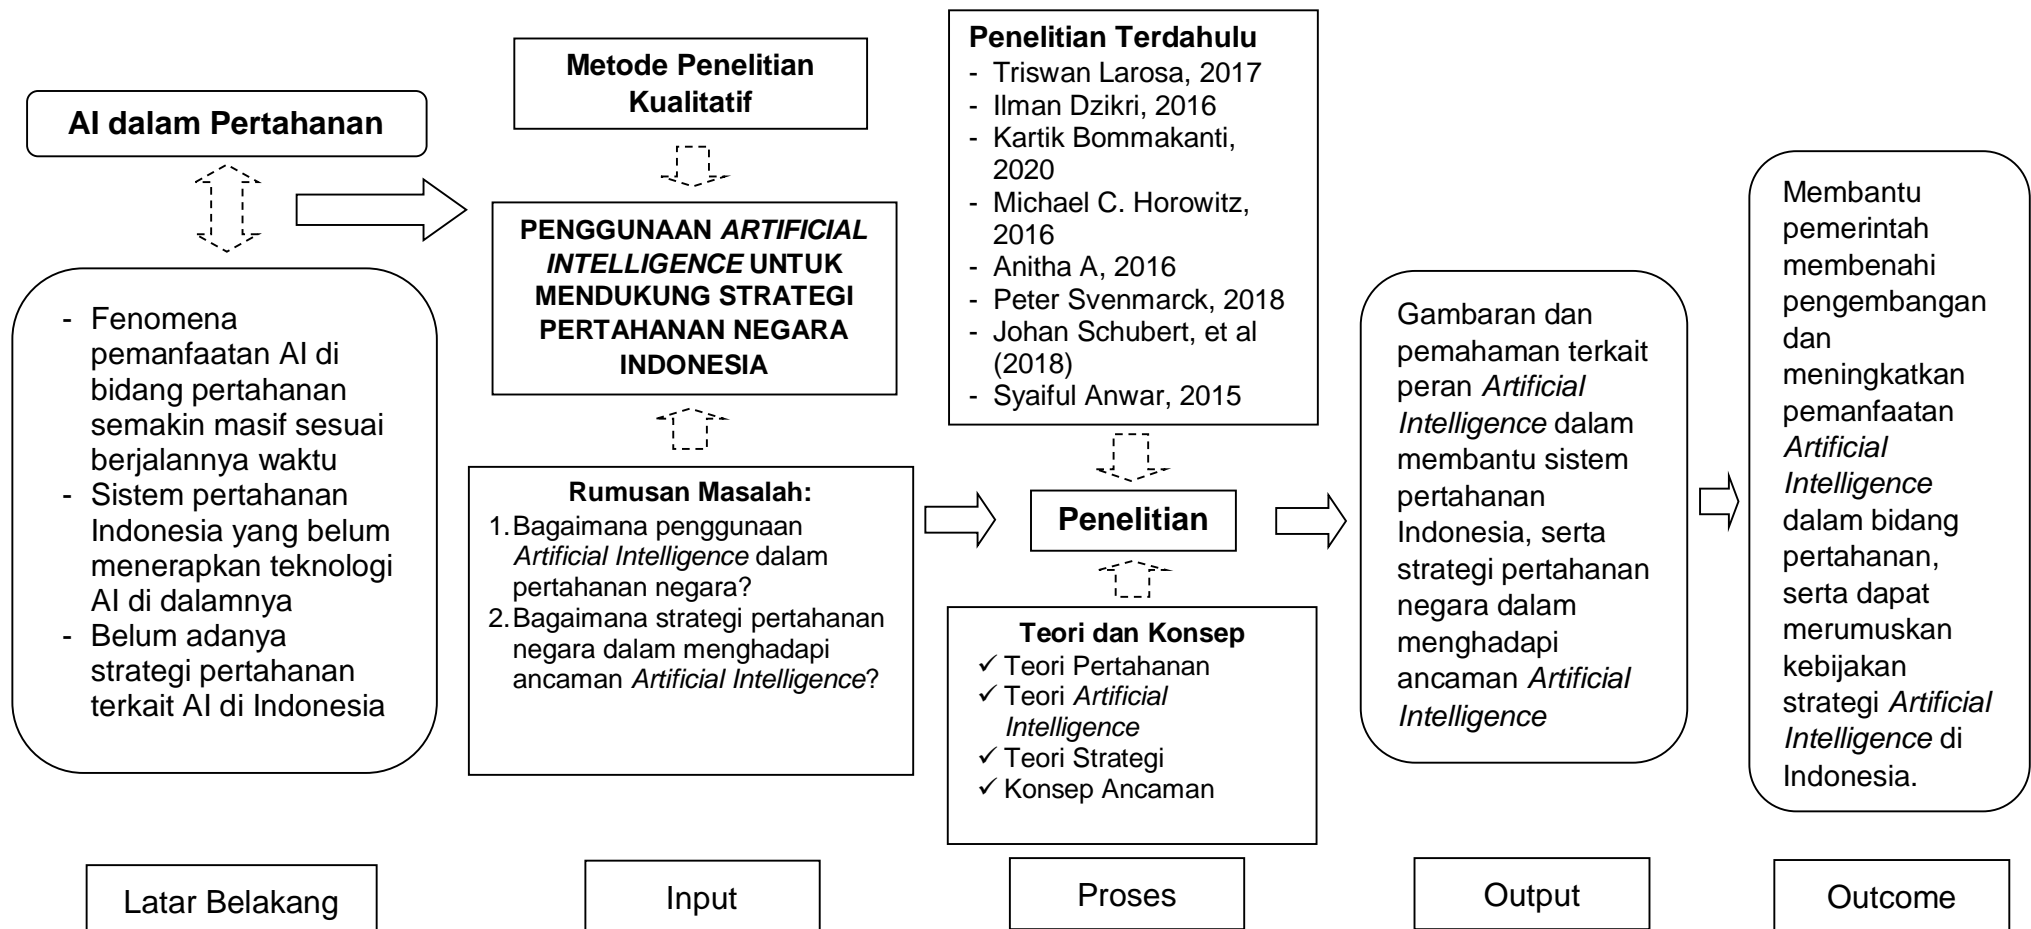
AI dalam Pertahanan

- Fenomena pemanfaatan AI di bidang pertahanan semakin masif sesuai berjalannya waktu
- Sistem pertahanan Indonesia yang belum menerapkan teknologi AI di dalamnya
- Belum adanya strategi pertahanan terkait AI di Indonesia

Metode Penelitian Kualitatif

PENGGUNAAN *ARTIFICIAL INTELLIGENCE* UNTUK MENDUKUNG STRATEGI PERTAHANAN NEGARA INDONESIA

Rumusan Masalah:
1. Bagaimana penggunaan *Artificial Intelligence* dalam pertahanan negara?
2. Bagaimana strategi pertahanan negara dalam menghadapi ancaman *Artificial Intelligence*?

Penelitian Terdahulu
- Triswan Larosa, 2017
- Ilman Dzikri, 2016
- Kartik Bommakanti, 2020
- Michael C. Horowitz, 2016
- Anitha A, 2016
- Peter Svenmarck, 2018
- Johan Schubert, et al (2018)
- Syaiful Anwar, 2015

Penelitian

Teori dan Konsep
✓ Teori Pertahanan
✓ Teori *Artificial Intelligence*
✓ Teori Strategi
✓ Konsep Ancaman

Gambaran dan pemahaman terkait peran *Artificial Intelligence* dalam membantu sistem pertahanan Indonesia, serta strategi pertahanan negara dalam menghadapi ancaman *Artificial Intelligence*

Membantu pemerintah membenahi pengembangan dan meningkatkan pemanfaatan *Artificial Intelligence* dalam bidang pertahanan, serta dapat merumuskan kebijakan strategi *Artificial Intelligence* di Indonesia.

Latar Belakang

Input

Proses

Output

Outcome